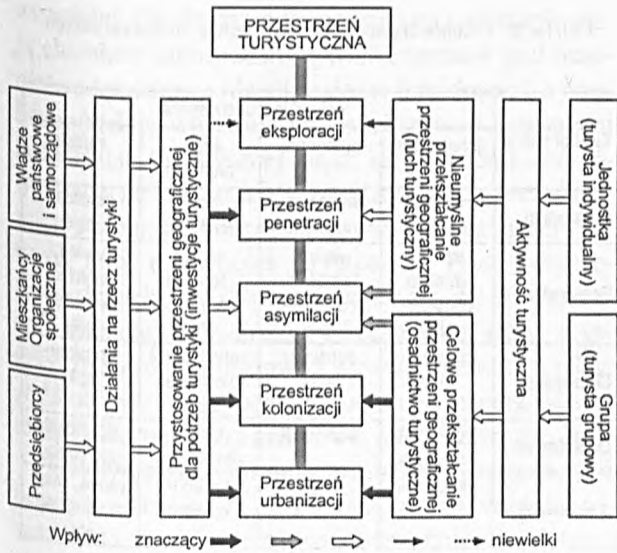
PRZESTRZEŃ TURYSTYCZNA

Władze państwowe i samorządowe

Mieszkańcy Organizacje społeczne

Przedsiębiorcy

Działania na rzecz turystyki

Przystosowanie przestrzeni geograficznej dla potrzeb turystyki (inwestycje turystyczne)

Przestrzeń eksploracji

Przestrzeń penetracji

Przestrzeń asymilacji

Przestrzeń kolonizacji

Przestrzeń urbanizacji

Nieumyślne przekształcanie przestrzeni geograficznej (ruch turystyczny)

Celowe przekształcanie przestrzeni geograficznej (osadnictwo turystyczne)

Aktywność turystyczna

Jednostka (turysta indywidualny)

Grupa (turysta grupowy)

Wpływ: znaczący niewielki